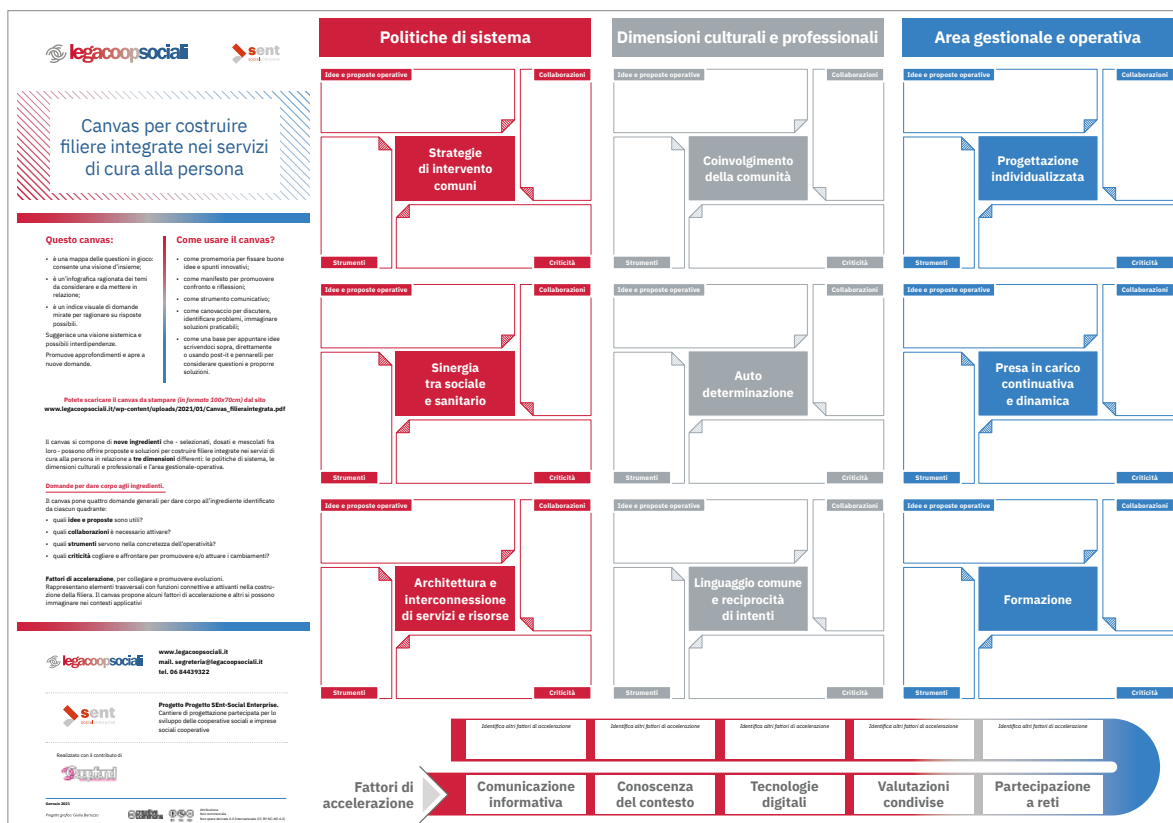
legacoopsociali

sent sociale enterprise

Canvas per costruire filiere integrate nei servizi di cura alla persona

Questo canvas:

• è una mappa delle questioni in gioco: consente una visione d'insieme;
• è un'infografica ragionata dei temi da considerare e da mettere in relazione;
• è un indice visuale di domande mirate per ragionare su risposte possibili.

Suggerisce una visione sistemica e possibili interdipendenze.

Promuove approfondimenti e apre a nuove domande.

Come usare il canvas?

• come promemoria per fissare buone idee e spunti innovativi;
• come manifesto per promuovere confronto e riflessioni;
• come strumento comunicativo;
• come canovaccio per discutere, identificare problemi, immaginare soluzioni praticabili;
• come una base per appuntare idee scrivendoci sopra, direttamente o usando post-it e pennarelli per considerare questioni e proporre soluzioni.

Potete scaricare il canvas da stampare (in formato 100x70cm) dal sito
www.legacoopsociali.it/wp-content/uploads/2021/01/Canvas_filieraintegrata.pdf

Il canvas si compone di nove ingredienti che - selezionati, dosati e mescolati fra loro - possono offrire proposte e soluzioni per costruire filiere integrate nei servizi di cura alla persona in relazione a tre dimensioni differenti: le politiche di sistema, le dimensioni culturali e professionali e l'area gestionale-operativa.

Domande per dare corpo agli ingredienti.

Il canvas pone quattro domande generali per dare corpo all'ingrediente identificato da ciascun quadrante:
• quali idee e proposte sono utili?
• quali collaborazioni è necessario attivare?
• quali strumenti servono nella concretezza dell'operatività?
• quali criticità cogliere e affrontare per promuovere e/o attuare i cambiamenti?

Fattori di accelerazione, per collegare e promuovere evoluzioni. Rappresentano elementi trasversali con funzioni connettive e attivanti nella costruzione della filiera. Il canvas propone alcuni fattori di accelerazione e altri si possono immaginare nei contesti applicativi

legacoopsociali
www.legacoopsociali.it
mail. segreteria@legacoopsociali.it
tel. 06 84439322

sent
Progetto Progetto SEnt-Social Enterprise.
Cantiere di progettazione partecipata per lo sviluppo delle cooperative sociali e imprese sociali cooperative

Realizzato con il contributo di

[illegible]

Gennaio 2021
Progetto grafico: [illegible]

Politiche di sistema

Dimensioni culturali e professionali

Area gestionale e operativa

Idee e proposte operative | Collaborazioni | Strumenti | Criticità

Strategie di intervento comuni

Coinvolgimento della comunità

Progettazione individualizzata

Sinergia tra sociale e sanitario

Auto determinazione

Presa in carico continuativa e dinamica

Architettura e interconnessione di servizi e risorse

Linguaggio comune e reciprocità di intenti

Formazione

Identifica altri fattori di accelerazione

Fattori di accelerazione

Comunicazione informativa

Conoscenza del contesto

Tecnologie digitali

Valutazioni condivise

Partecipazione a reti